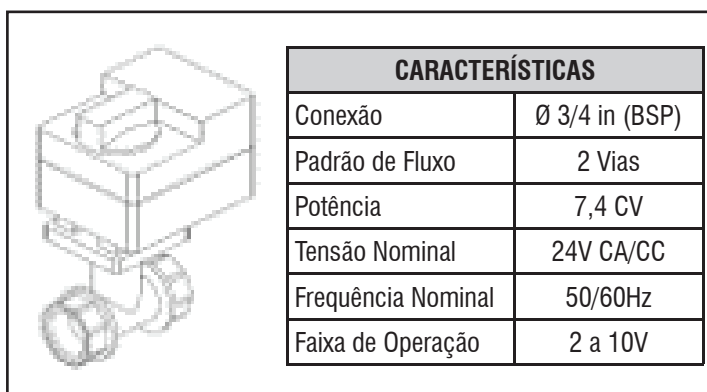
| CARACTERÍSTICAS | |
|---|---|
| Conexão | Ø 3/4 in (BSP) |
| Padrão de Fluxo | 2 Vias |
| Potência | 7,4 CV |
| Tensão Nominal | 24V CA/CC |
| Frequência Nominal | 50/60Hz |
| Faixa de Operação | 2 a 10V |